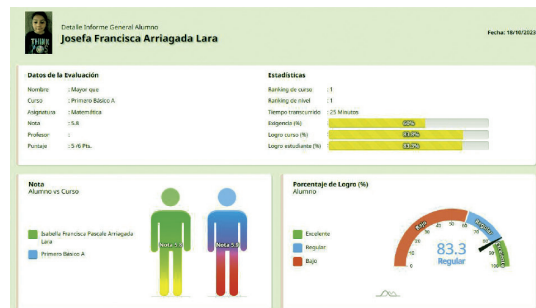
Detalle Informe General Alumno
Josefa Francisca Arriagada Lara
Fecha: 18/10/2023

Datos de la Evaluación

Nombre : Mayor que
Curso : Primero Básico A
Asignatura : Matemática
Nota : 5.6
Profesor :
Puntaje : 5 /6 Pts.

Estadísticas

Ranking de curso : 1
Ranking de nivel : 1
Tiempo transcurrido : 25 Minutos
Exigencia (%) 60%
Logro curso (%) 83.3%
Logro estudiante (%) 83.3%

Nota
Alumno vs Curso

Isabella Francisca Pascale Arriagada Lara
Primero Básico A

Nota 5.6
Nota 5.6

Porcentaje de Logro (%)
Alumno

Excelente
Regular
Bajo

Bajo
Regular
Excelente
0 10 20 30 40 50 60 70 80 90 100
83.3
Regular